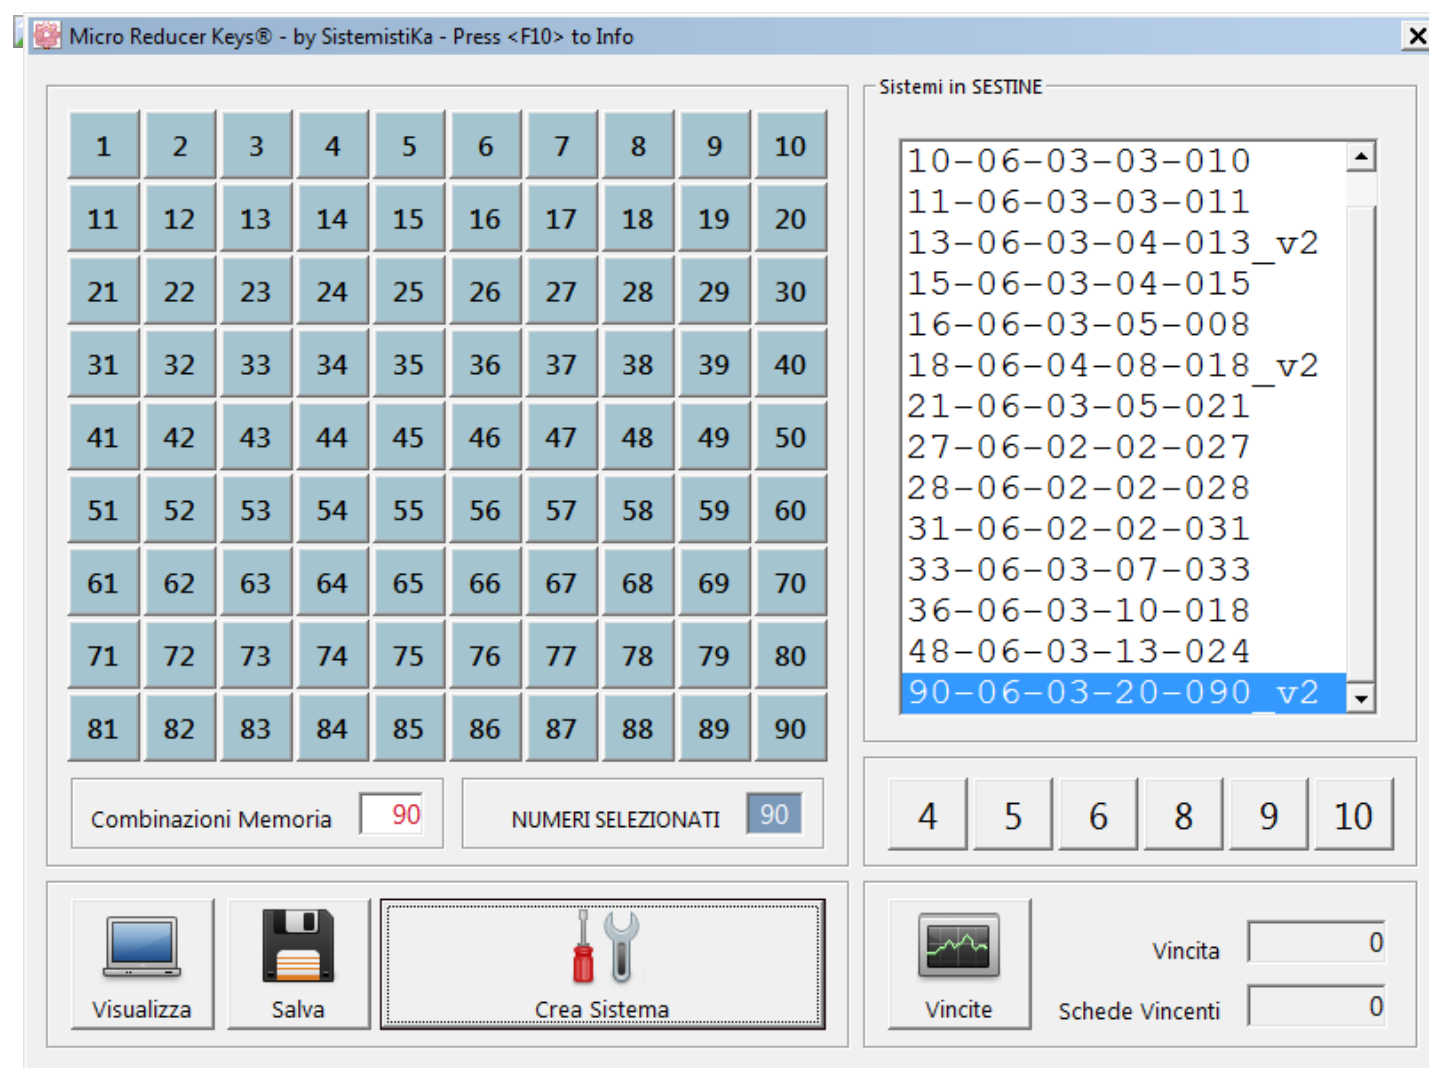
Micro Reducer Keys® - by SistemistiKa - Press <F10> to Info

| 1 | 2 | 3 | 4 | 5 | 6 | 7 | 8 | 9 | 10 |
|---|---|---|---|---|---|---|---|---|---|
| 11 | 12 | 13 | 14 | 15 | 16 | 17 | 18 | 19 | 20 |
| 21 | 22 | 23 | 24 | 25 | 26 | 27 | 28 | 29 | 30 |
| 31 | 32 | 33 | 34 | 35 | 36 | 37 | 38 | 39 | 40 |
| 41 | 42 | 43 | 44 | 45 | 46 | 47 | 48 | 49 | 50 |
| 51 | 52 | 53 | 54 | 55 | 56 | 57 | 58 | 59 | 60 |
| 61 | 62 | 63 | 64 | 65 | 66 | 67 | 68 | 69 | 70 |
| 71 | 72 | 73 | 74 | 75 | 76 | 77 | 78 | 79 | 80 |
| 81 | 82 | 83 | 84 | 85 | 86 | 87 | 88 | 89 | 90 |

Combinazioni Memoria 90

NUMERI SELEZIONATI 90

Sistemi in SESTINE

10-06-03-03-010
11-06-03-03-011
13-06-03-04-013_v2
15-06-03-04-015
16-06-03-05-008
18-06-04-08-018_v2
21-06-03-05-021
27-06-02-02-027
28-06-02-02-028
31-06-02-02-031
33-06-03-07-033
36-06-03-10-018
48-06-03-13-024
90-06-03-20-090_v2

4 5 6 8 9 10

Visualizza

Salva

Crea Sistema

Vincite

Vincita 0

Schede Vincenti 0